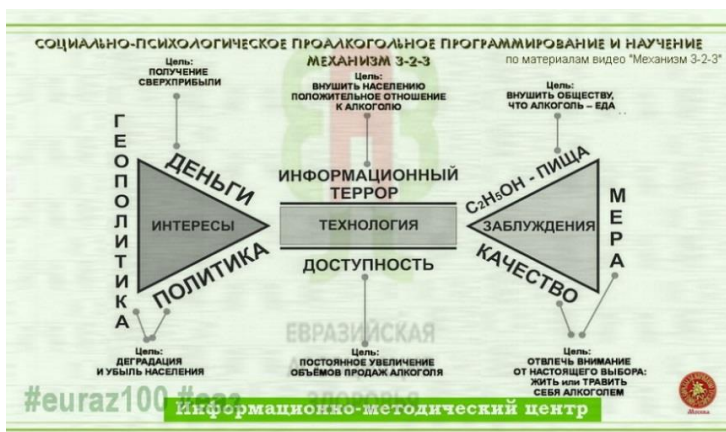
СОЦИАЛЬНО-ПСИХОЛОГИЧЕСКОЕ ПРОАЛКОГОЛЬНОЕ ПРОГРАММИРОВАНИЕ И НАУЧЕНИЕ
МЕХАНИЗМ 3-2-3
по материалам видео "Механизм 3-2-3"

Цель:
ПОЛУЧЕНИЕ СВЕРХПРИБЫЛИ

Цель:
ВНУШИТЬ НАСЕЛЕНИЮ ПОЛОЖИТЕЛЬНОЕ ОТНОШЕНИЕ К АЛКОГОЛЮ

Цель:
ВНУШИТЬ ОБЩЕСТВУ, ЧТО АЛКОГОЛЬ – ЕДА

ГЕОПОЛИТИКА

ДЕНЬГИ
ИНТЕРЕСЫ
ПОЛИТИКА

ИНФОРМАЦИОННЫЙ ТЕРРОР
ТЕХНОЛОГИЯ
ДОСТУПНОСТЬ

$C_2H_5OH$ - ПИЩА
ЗАБЛУЖДЕНИЯ
КАЧЕСТВО

МЕРА

Цель:
ДЕГРАДАЦИЯ И УБЫЛЬ НАСЕЛЕНИЯ

ЕВРАЗИЙСКАЯ
ЗДОРОВЬЯ

Цель:
ПОСТОЯННОЕ УВЕЛИЧЕНИЕ ОБЪЁМОВ ПРОДАЖ АЛКОГОЛЯ

Цель:
ОТВЛЕЧЬ ВНИМАНИЕ ОТ НАСТОЯЩЕГО ВЫБОРА: ЖИТЬ или ТРАВИТЬ СЕБЯ АЛКОГОЛЕМ

#euraz100 #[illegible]

Информационно-методический центр

Москва